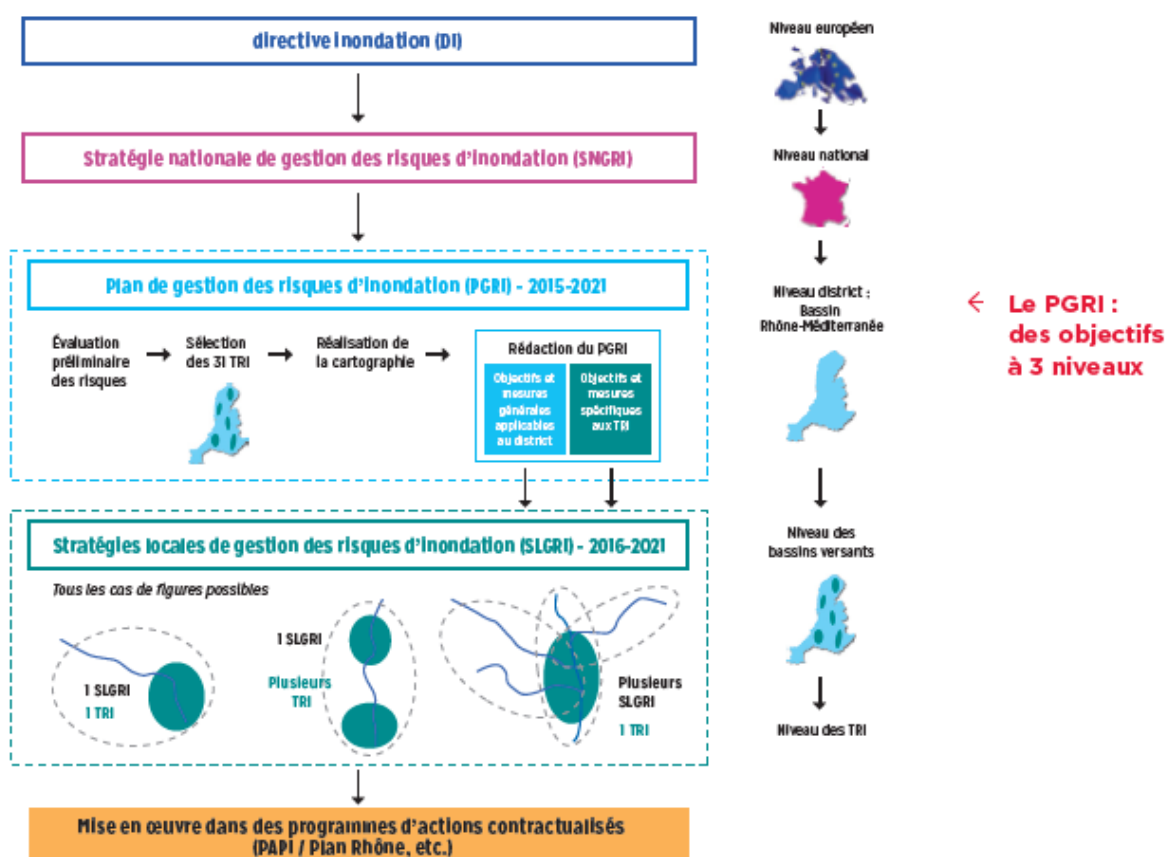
directive inondation (DI)

Stratégie nationale de gestion des risques d'inondation (SNGRI)

Plan de gestion des risques d'inondation (PGRI) - 2015-2021

Évaluation préliminaire des risques

Sélection des 31 TRI

Réalisation de la cartographie

Rédaction du PGRI

Objectifs et mesures générales applicables au district

Objectifs et mesures spécifiques aux TRI

Stratégies locales de gestion des risques d'inondation (SLGRI) - 2016-2021

Tous les cas de figures possibles

1 SLGRI
1 TRI

1 SLGRI
Plusieurs TRI

Plusieurs SLGRI
1 TRI

Mise en œuvre dans des programmes d'actions contractualisés (PAPI / Plan Rhône, etc.)

Niveau européen

Niveau national

Niveau district : Bassin Rhône-Méditerranée

Niveau des bassins versants

Niveau des TRI

← Le PGRI : des objectifs à 3 niveaux